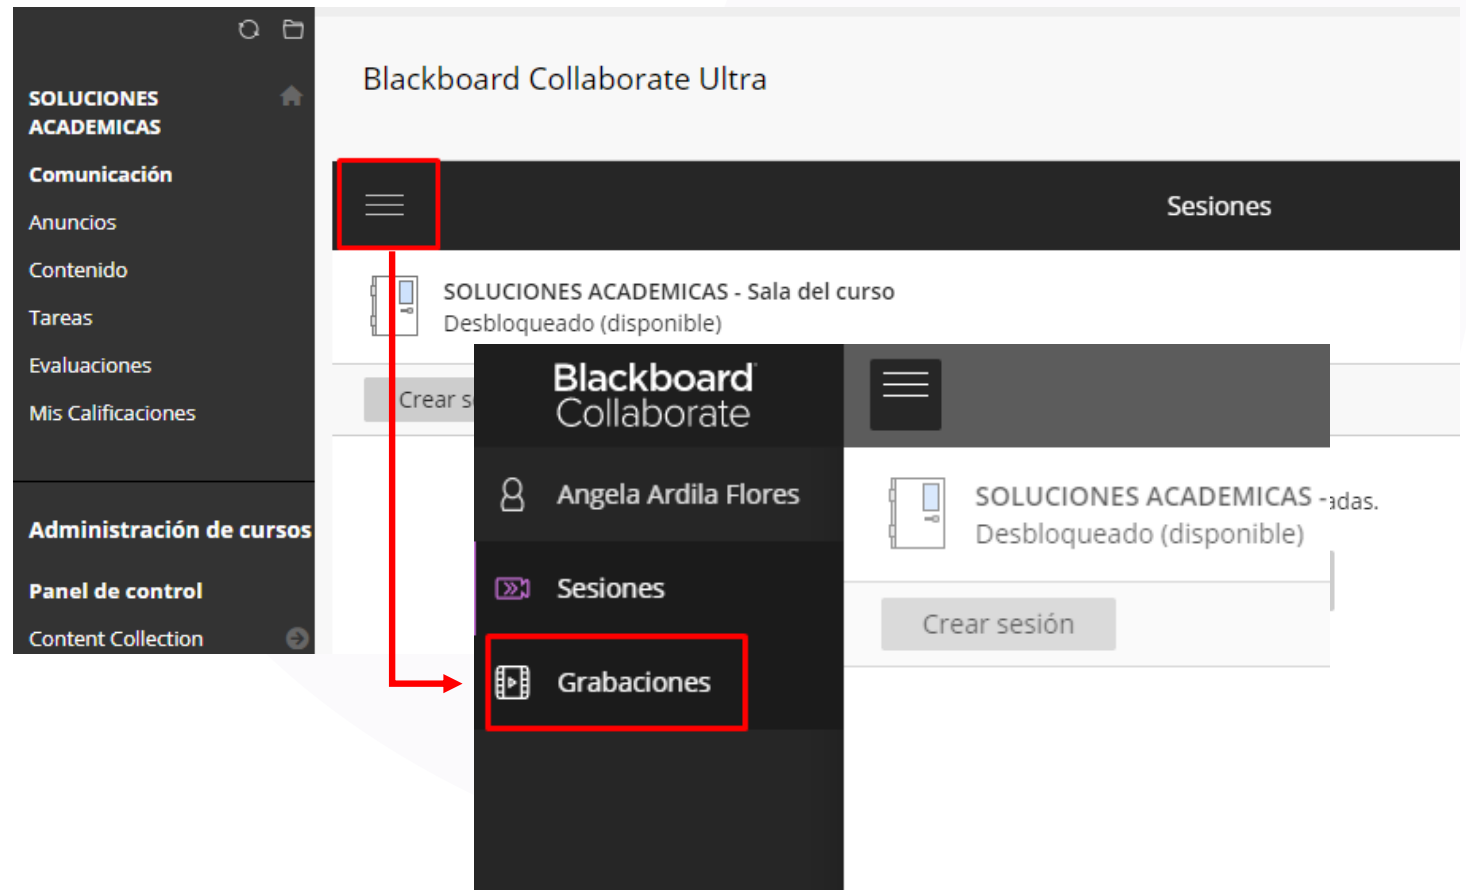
SOLUCIONES ACADEMICAS

Comunicación

Anuncios

Contenido

Tareas

Evaluaciones

Mis Calificaciones

Administración de cursos

Panel de control

Content Collection

Blackboard Collaborate Ultra

Sesiones

SOLUCIONES ACADEMICAS - Sala del curso

Desbloqueado (disponible)

Crear s

Blackboard Collaborate

Angela Ardila Flores

Sesiones

Grabaciones

SOLUCIONES ACADEMICAS -

Desbloqueado (disponible)

adas.

Crear sesión